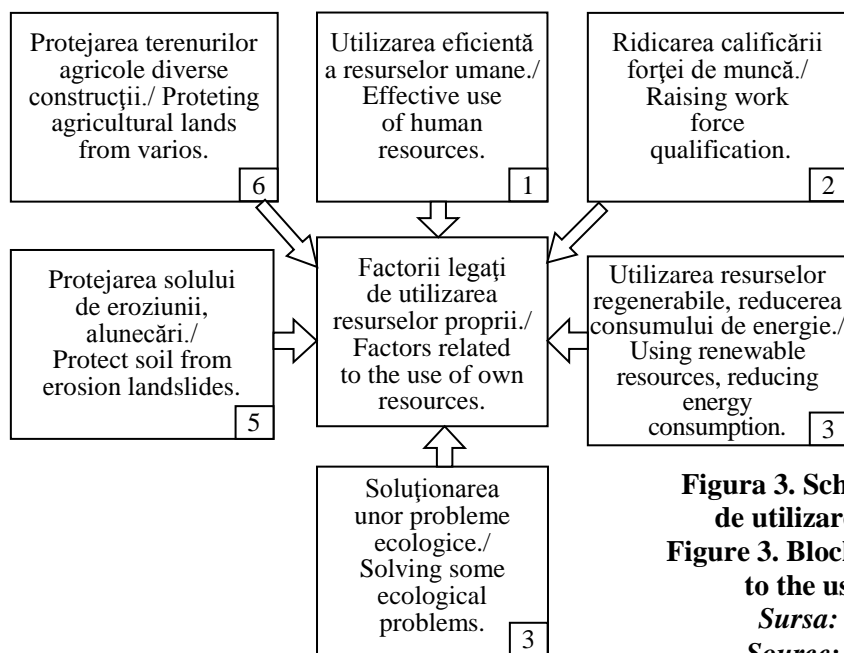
Protejarea terenurilor agricole diverse construcţii./ Proteting agricultural lands from varios.

6

Utilizarea eficientă a resurselor umane./ Effective use of human resources.

1

Ridicarea calificării forţei de muncă./ Raising work force qualification.

2

Protejarea solului de eroziunii, alunecări./ Protect soil from erosion landslides.

5

Factorii legaţi de utilizarea resurselor proprii./ Factors related to the use of own resources.

Utilizarea resurselor regenerabile, reducerea consumului de energie./ Using renewable resources, reducing energy consumption.

3

Soluţionarea unor probleme ecologice./ Solving some ecological problems.

3

Figura 3. Sch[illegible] de utilizare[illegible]
Figure 3. Block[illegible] to the us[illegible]
Sursa: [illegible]
Source: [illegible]